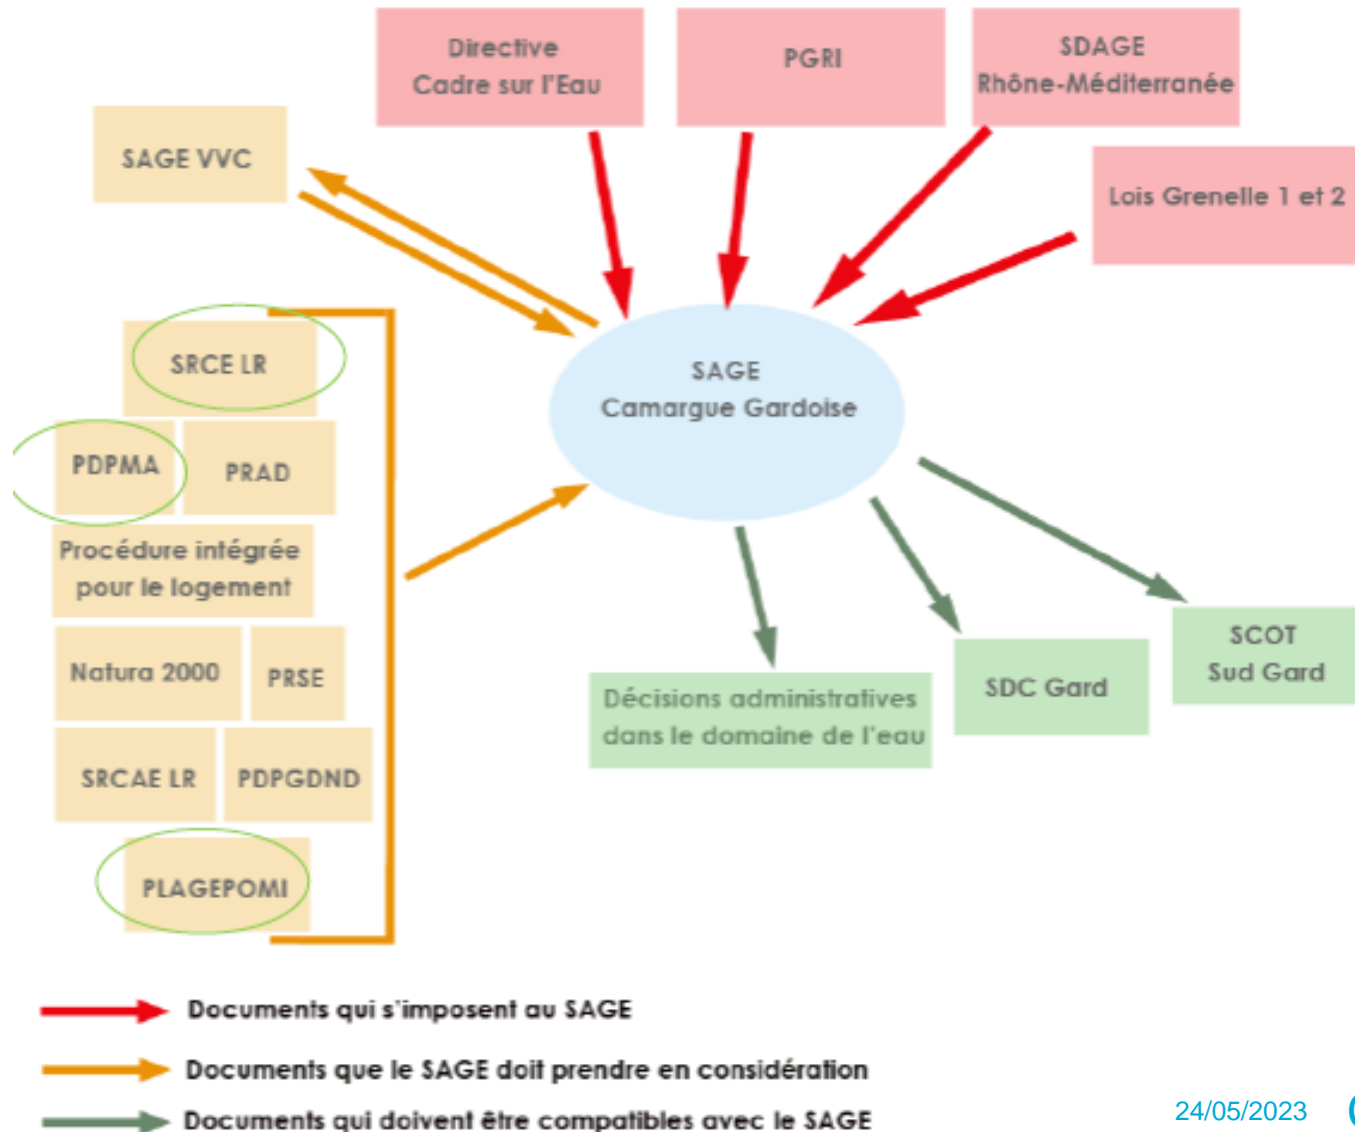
Directive Cadre sur l'Eau

PGRI

SDAGE Rhône-Méditerranée

SAGE VVC

Lois Grenelle 1 et 2

SRCE LR

PDPMA

PRAD

Procédure intégrée pour le logement

Natura 2000

PRSE

SRCAE LR

PDPGDND

PLAGEPOMI

SAGE Camargue Gardoise

Décisions administratives dans le domaine de l'eau

SDC Gard

SCOT Sud Gard

Documents qui s'imposent au SAGE

Documents que le SAGE doit prendre en considération

Documents qui doivent être compatibles avec le SAGE

24/05/2023